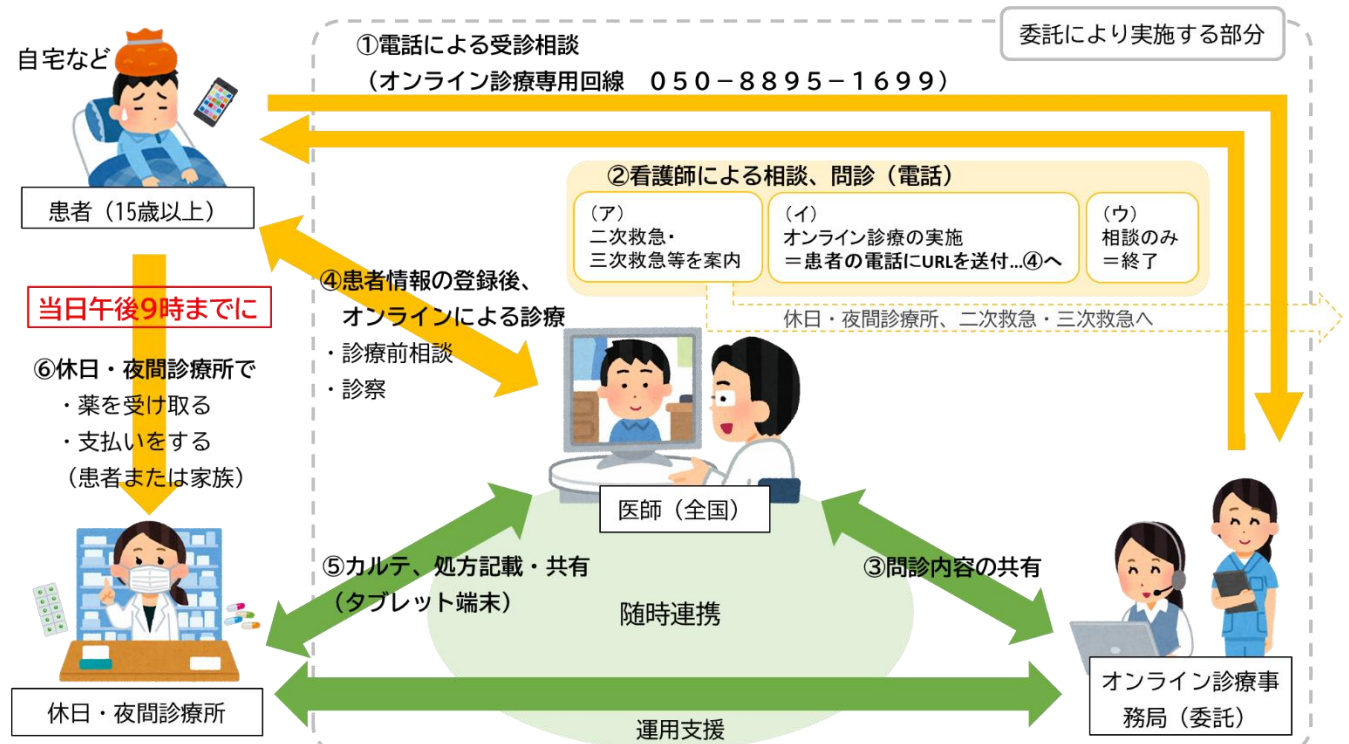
自宅など

委託により実施する部分

①電話による受診相談
（オンライン診療専用回線　０５０－８８９５－１６９９）

患者（15歳以上）

②看護師による相談、問診（電話）

（ア）
二次救急・
三次救急等を案内

（イ）
オンライン診療の実施
＝患者の電話にURLを送付…④へ

（ウ）
相談のみ
＝終了

休日・夜間診療所、二次救急・三次救急へ

当日午後9時までに

⑥休日・夜間診療所で
・薬を受け取る
・支払いをする
（患者または家族）

④患者情報の登録後、
オンラインによる診療
・診療前相談
・診察

医師（全国）

⑤カルテ、処方記載・共有
（タブレット端末）

随時連携

③問診内容の共有

休日・夜間診療所

運用支援

オンライン診療事務局（委託）